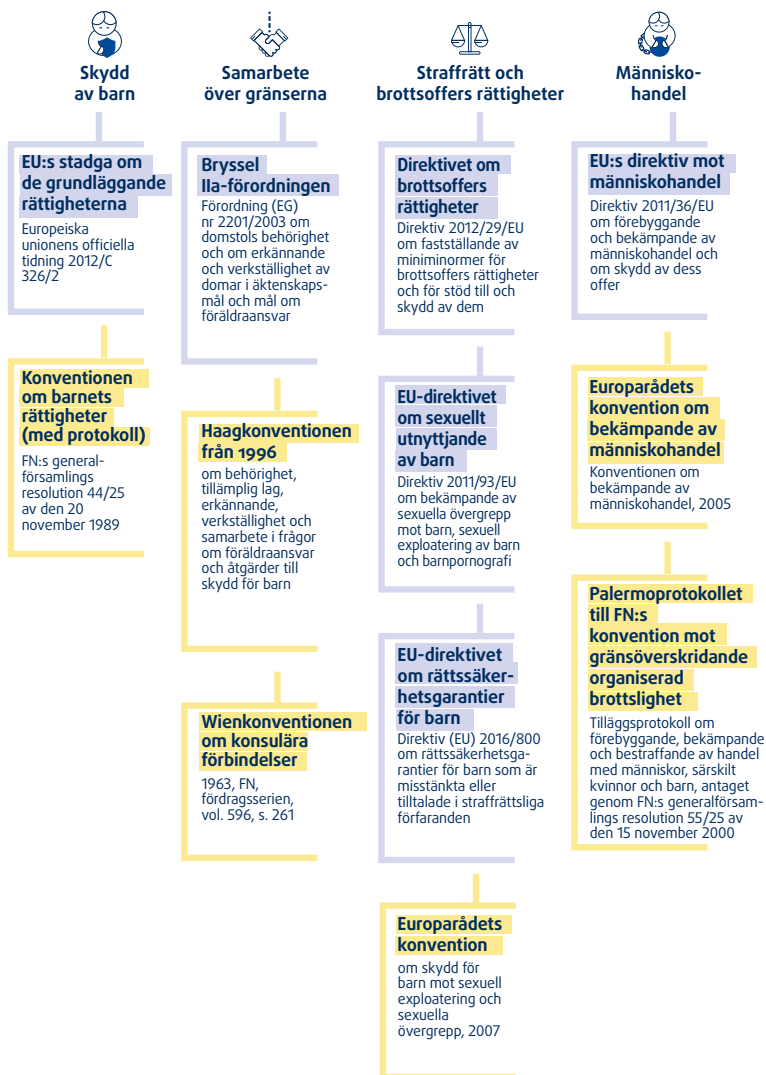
Skydd av barn

EU:s stadga om de grundläggande rättigheterna
Europeiska unionens officiella tidning 2012/C 326/2

Konventionen om barnets rättigheter (med protokoll)
FN:s generalförsamlings resolution 44/25 av den 20 november 1989

Samarbete över gränserna

Bryssel IIa-förordningen
Förordning (EG) nr 2201/2003 om domstols behörighet och om erkännande och verkställighet av domar i äktenskapsmål och mål om föräldraansvar

Haagkonventionen från 1996
om behörighet, tillämplig lag, erkännande, verkställighet och samarbete i frågor om föräldraansvar och åtgärder till skydd för barn

Wienkonventionen om konsulära förbindelser
1963, FN, fördragsserien, vol. 596, s. 261

Straffrätt och brottsoffers rättigheter

Direktivet om brottsoffers rättigheter
Direktiv 2012/29/EU om fastställande av miniminormer för brottsoffers rättigheter och för stöd till och skydd av dem

EU-direktivet om sexuellt utnyttjande av barn
Direktiv 2011/93/EU om bekämpande av sexuella övergrepp mot barn, sexuell exploatering av barn och barnpornografi

EU-direktivet om rättssäkerhetsgarantier för barn
Direktiv (EU) 2016/800 om rättssäkerhetsgarantier för barn som är misstänkta eller tilltalade i straffrättsliga förfaranden

Europarådets konvention
om skydd för barn mot sexuell exploatering och sexuella övergrepp, 2007

Människohandel

EU:s direktiv mot människohandel
Direktiv 2011/36/EU om förebyggande och bekämpande av människohandel och om skydd av dess offer

Europarådets konvention om bekämpande av människohandel
Konventionen om bekämpande av människohandel, 2005

Palermoprotokollet till FN:s konvention mot gränsöverskridande organiserad brottslighet
Tilläggsprotokoll om förebyggande, bekämpande och bestraffande av handel med människor, särskilt kvinnor och barn, antaget genom FN:s generalförsamlings resolution 55/25 av den 15 november 2000